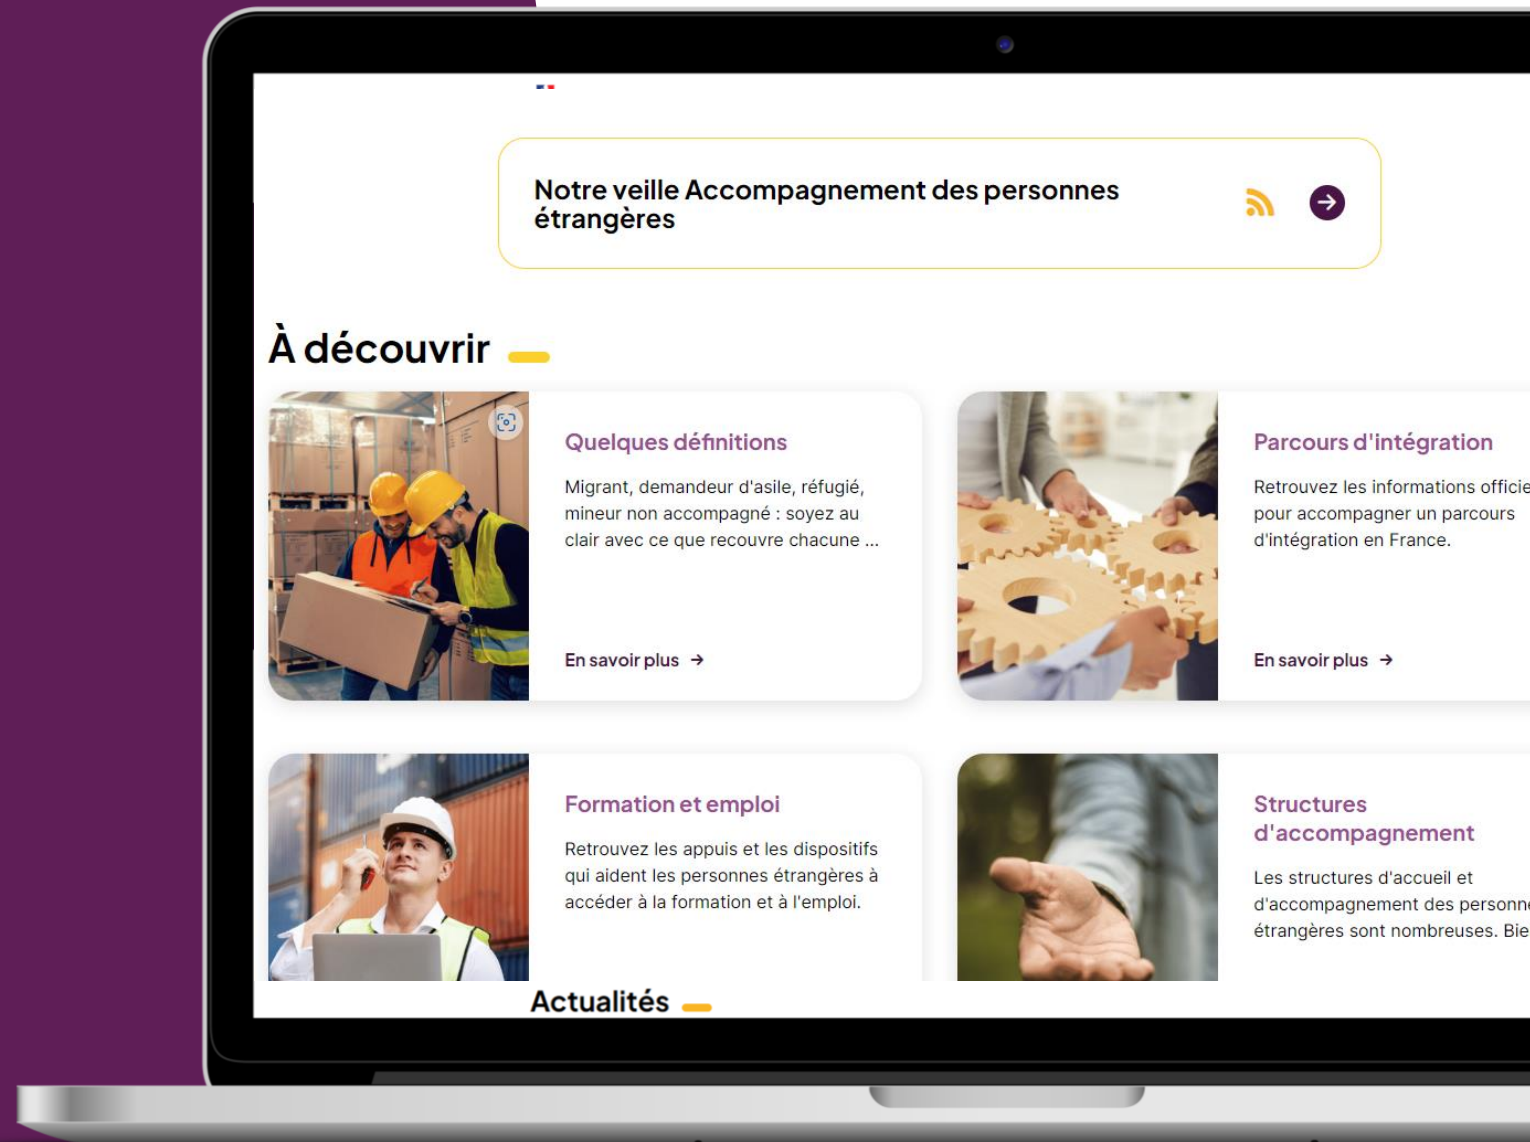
Notre veille Accompagnement des personnes étrangères

À découvrir

Quelques définitions

Migrant, demandeur d'asile, réfugié, mineur non accompagné : soyez au clair avec ce que recouvre chacune ...

En savoir plus →

Parcours d'intégration

Retrouvez les informations officie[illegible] pour accompagner un parcours d'intégration en France.

En savoir plus →

Formation et emploi

Retrouvez les appuis et les dispositifs qui aident les personnes étrangères à accéder à la formation et à l'emploi.

Structures d'accompagnement

Les structures d'accueil et d'accompagnement des personn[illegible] étrangères sont nombreuses. Bie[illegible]

Actualités